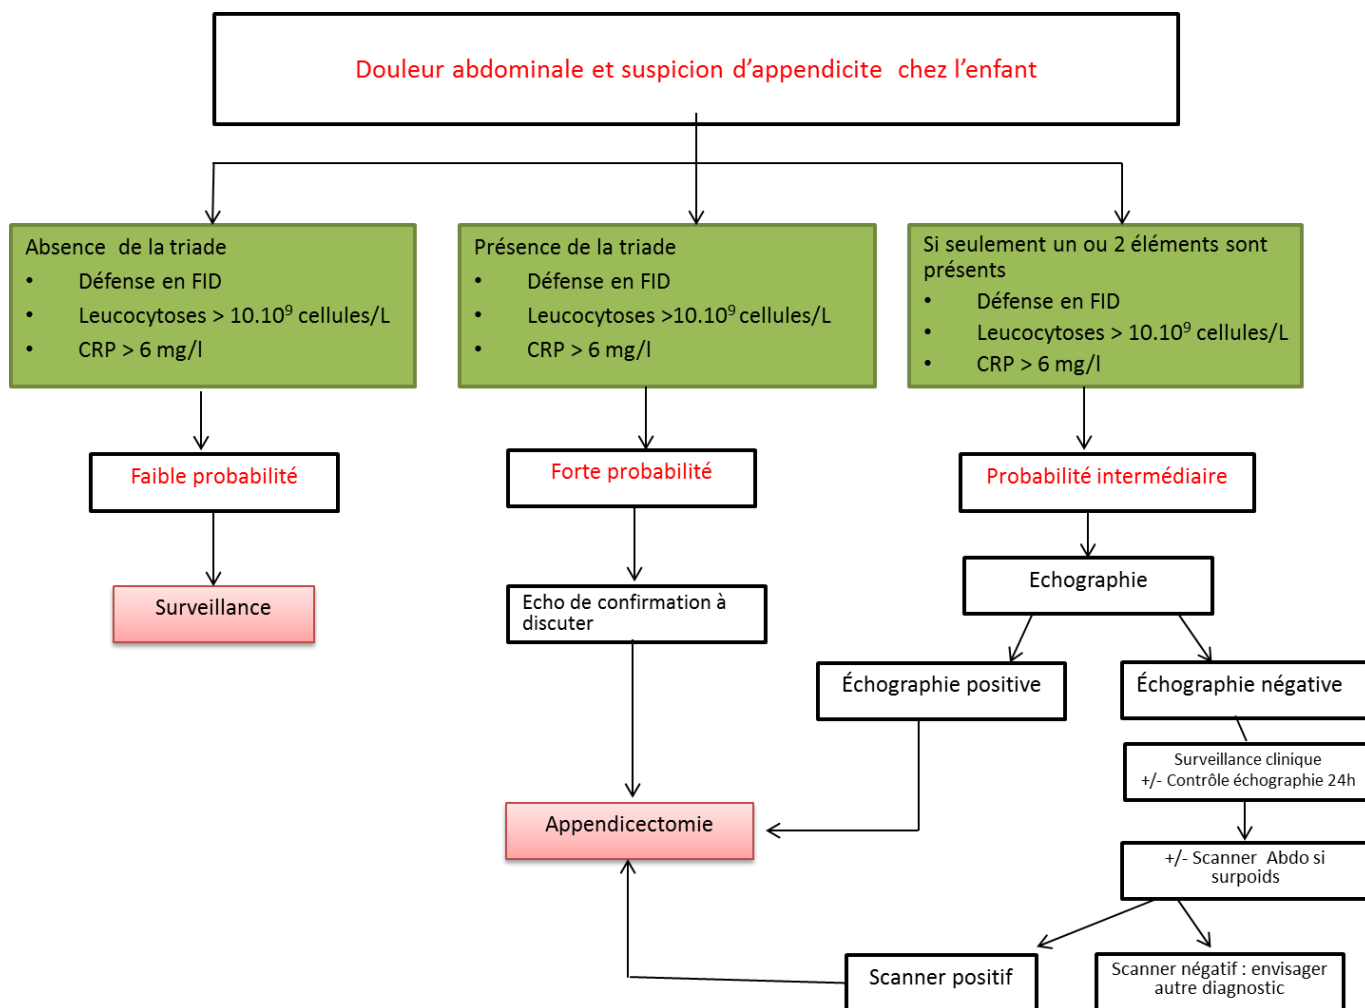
Douleur abdominale et suspicion d'appendicite chez l'enfant

Absence de la triade
- Défense en FID
- Leucocytoses > $10.10^9$ cellules/L
- CRP > 6 mg/l

Faible probabilité

Surveillance

Présence de la triade
- Défense en FID
- Leucocytoses >$10.10^9$ cellules/L
- CRP > 6 mg/l

Forte probabilité

Echo de confirmation à discuter

Appendicectomie

Si seulement un ou 2 éléments sont présents
- Défense en FID
- Leucocytoses > $10.10^9$ cellules/L
- CRP > 6 mg/l

Probabilité intermédiaire

Echographie

Échographie positive

Échographie négative

Surveillance clinique
+/- Contrôle échographie 24h

+/- Scanner Abdo si surpoids

Scanner positif

Scanner négatif : envisager autre diagnostic